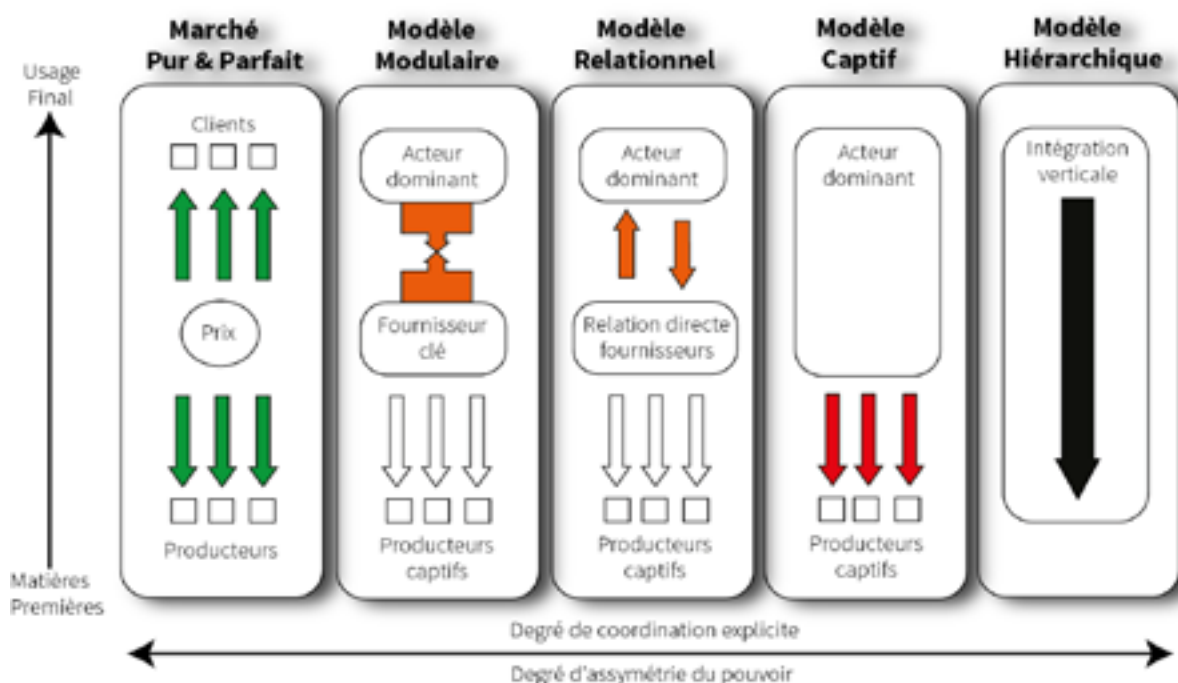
Usage Final

Matières Premières

Marché Pur & Parfait

Clients

Prix

Producteurs

Modèle Modulaire

Acteur dominant

Fournisseur clé

Producteurs captifs

Modèle Relationnel

Acteur dominant

Relation directe fournisseurs

Producteurs captifs

Modèle Captif

Acteur dominant

Producteurs captifs

Modèle Hiérarchique

Intégration verticale

Degré de coordination explicite

Degré d'assymétrie du pouvoir